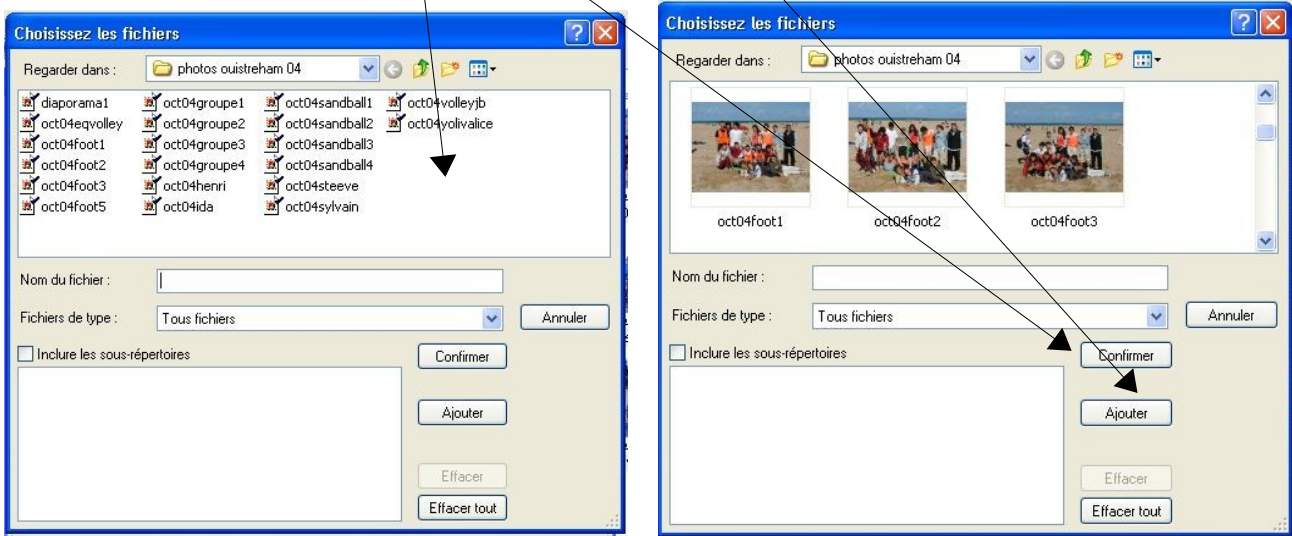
Choisissez les fichiers

Regarder dans : photos ouistreham 04

diaporama1
oct04eqvolley
oct04foot1
oct04foot2
oct04foot3
oct04foot5
oct04groupe1
oct04groupe2
oct04groupe3
oct04groupe4
oct04henri
oct04ida
oct04sandball1
oct04sandball2
oct04sandball3
oct04sandball4
oct04steeve
oct04sylvain
oct04volleyjb
oct04yolivalice

Nom du fichier :

Fichiers de type : Tous fichiers

Annuler

Inclure les sous-répertoires

Confirmer

Ajouter

Effacer

Effacer tout

Choisissez les fichiers

Regarder dans : photos ouistreham 04

oct04foot1
oct04foot2
oct04foot3

Nom du fichier :

Fichiers de type : Tous fichiers

Annuler

Inclure les sous-répertoires

Confirmer

Ajouter

Effacer

Effacer tout